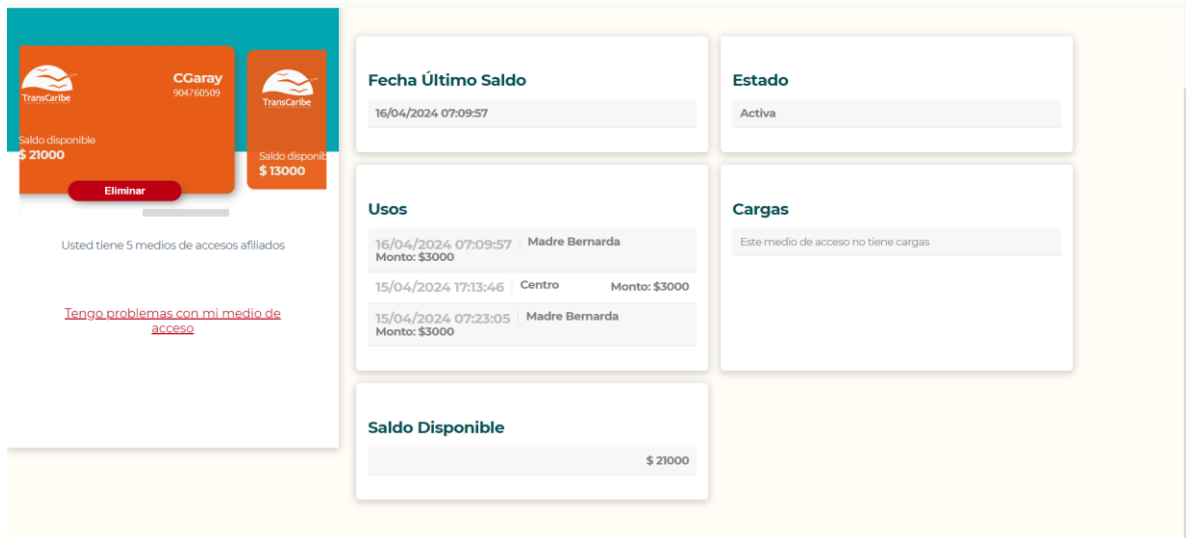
TransCaribe

CGaray
904760509

Saldo disponible
$ 21000

Eliminar

TransCaribe

Saldo disponib
$ 13000

Usted tiene 5 medios de accesos afiliados

Tengo problemas con mi medio de acceso

Fecha Último Saldo

16/04/2024 07:09:57

Estado

Activa

Usos

16/04/2024 07:09:57 Madre Bernarda
Monto: $3000

15/04/2024 17:13:46 Centro Monto: $3000

15/04/2024 07:23:05 Madre Bernarda
Monto: $3000

Cargas

Este medio de acceso no tiene cargas

Saldo Disponible

$ 21000